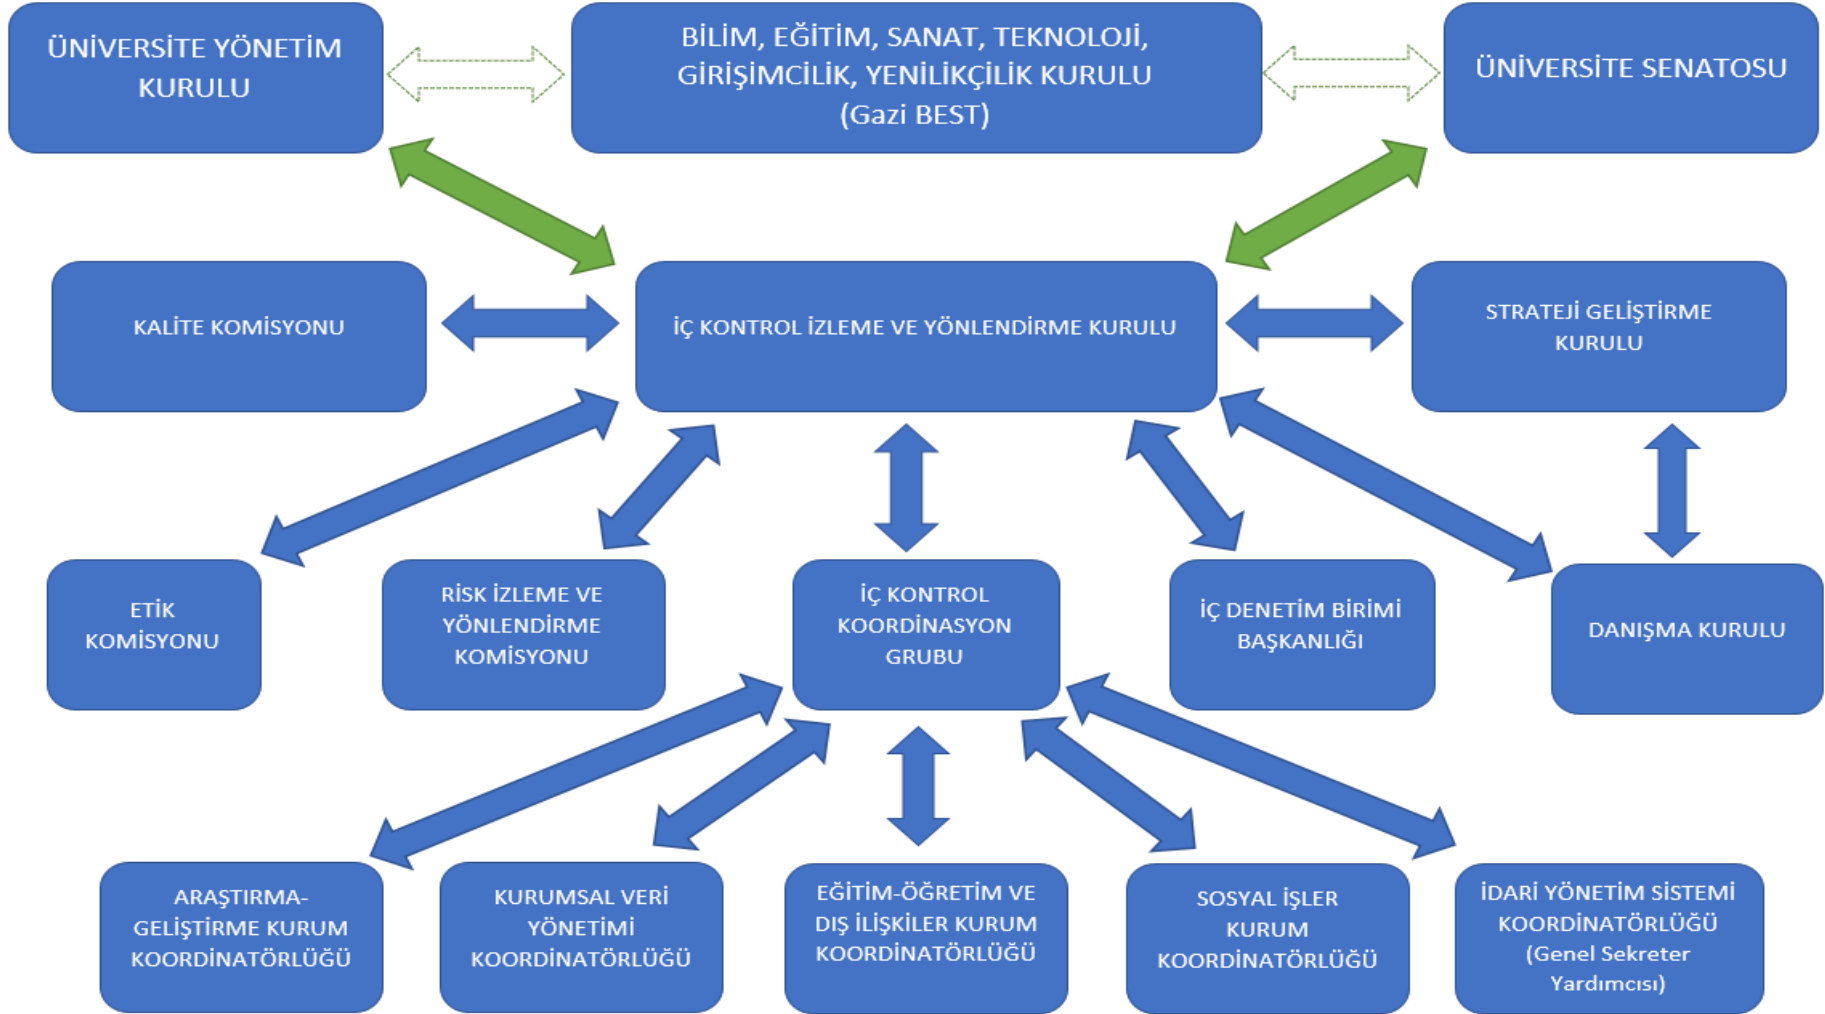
ÜNİVERSİTE YÖNETİM KURULU

BİLİM, EĞİTİM, SANAT, TEKNOLOJİ, GİRİŞİMCİLİK, YENİLİKÇİLİK KURULU (Gazi BEST)

ÜNİVERSİTE SENATOSU

KALİTE KOMİSYONU

İÇ KONTROL İZLEME VE YÖNLENDİRME KURULU

STRATEJİ GELİŞTİRME KURULU

ETİK KOMİSYONU

RİSK İZLEME VE YÖNLENDİRME KOMİSYONU

İÇ KONTROL KOORDİNASYON GRUBU

İÇ DENETİM BİRİMİ BAŞKANLIĞI

DANIŞMA KURULU

ARAŞTIRMA-GELİŞTİRME KURUM KOORDİNATÖRLÜĞÜ

KURUMSAL VERİ YÖNETİMİ KOORDİNATÖRLÜĞÜ

EĞİTİM-ÖĞRETİM VE DIŞ İLİŞKİLER KURUM KOORDİNATÖRLÜĞÜ

SOSYAL İŞLER KURUM KOORDİNATÖRLÜĞÜ

İDARİ YÖNETİM SİSTEMİ KOORDİNATÖRLÜĞÜ (Genel Sekreter Yardımcısı)